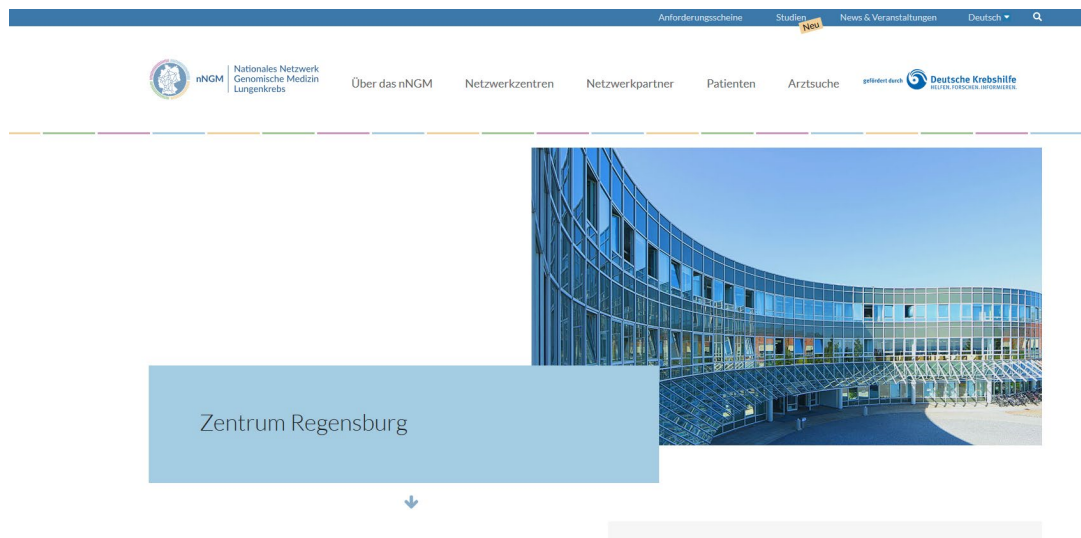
Anforderungsscheine Studien Neu News & Veranstaltungen Deutsch

nNGM Nationales Netzwerk Genomische Medizin Lungenkrebs

Über das nNGM Netzwerkzentren Netzwerkpartner Patienten Arztsuche

gefördert durch Deutsche Krebshilfe HELFEN. FORSCHEN. INFORMIEREN.

Zentrum Regensburg